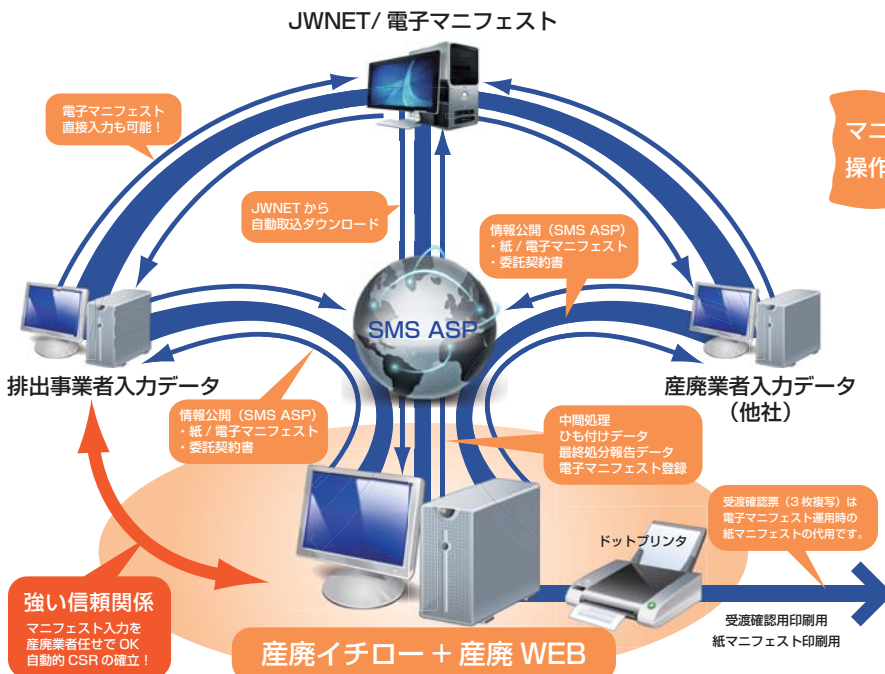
JWNET/ 電子マニフェスト

電子マニフェスト
直接入力も可能！

マニ
操作

JWNET から
自動取込ダウンロード

情報公開（SMS ASP）
・紙 / 電子マニフェスト
・委託契約書

SMS ASP

排出事業者入力データ

産廃業者入力データ
（他社）

情報公開（SMS ASP）
・紙 / 電子マニフェスト
・委託契約書

中間処理
ひも付けデータ
最終処分報告データ
電子マニフェスト登録

受渡確認票（3 枚複写）は
電子マニフェスト運用時の
紙マニフェストの代用です。

ドットプリンタ

強い信頼関係
マニフェスト入力を
産廃業者任せで OK
自動的 CSR の確立！

受渡確認用印刷用
紙マニフェスト印刷用

産廃イチロー + 産廃 WEB